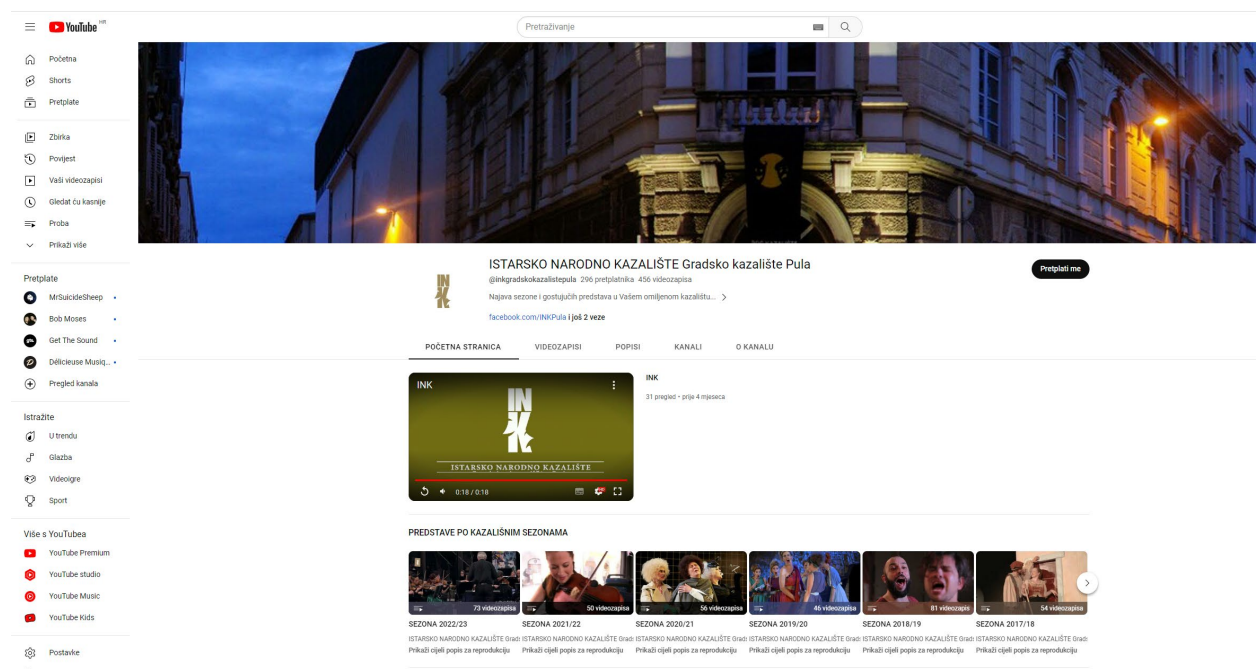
YouTube HR

Pretraživanje

Početna
Shorts
Pretplate

Zbirka
Povijest
Vaši videozapisi
Gledat ću kasnije
Proba
Prikaži više

Pretplate
MrSuicideSheep
Bob Moses
Get The Sound
Délicieuse Musiq...
Pregled kanala

Istražite
U trendu
Glazba
Videoigre
Sport

Više s YouTubea
YouTube Premium
YouTube studio
YouTube Music
YouTube Kids

Postavke

ISTARSKO NARODNO KAZALIŠTE Gradsko kazalište Pula
@inkgradskokazalistepula 296 pretplatnika 456 videozapisa
Najava sezone i gostujućih predstava u Vašem omiljenom kazalištu...
facebook.com/INKPula i još 2 veze

Pretplati me

POČETNA STRANICA
VIDEOZAPISI
POPISI
KANALI
O KANALU

INK
INK
ISTARSKO NARODNO KAZALIŠTE
0:18 / 0:18

INK
31 pregled • prije 4 mjeseca

PREDSTAVE PO KAZALIŠNIM SEZONAMA

73 videozapisa
SEZONA 2022/23
ISTARSKO NARODNO KAZALIŠTE Grad
Prikaži cijeli popis za reprodukciju

50 videozapisa
SEZONA 2021/22
ISTARSKO NARODNO KAZALIŠTE Grad
Prikaži cijeli popis za reprodukciju

56 videozapisa
SEZONA 2020/21
ISTARSKO NARODNO KAZALIŠTE Grad
Prikaži cijeli popis za reprodukciju

46 videozapisa
SEZONA 2019/20
ISTARSKO NARODNO KAZALIŠTE Grad
Prikaži cijeli popis za reprodukciju

81 videozapis
SEZONA 2018/19
ISTARSKO NARODNO KAZALIŠTE Grad
Prikaži cijeli popis za reprodukciju

54 videozapisa
SEZONA 2017/18
ISTARSKO NARODNO KAZALIŠTE Grad
Prikaži cijeli popis za reprodukciju